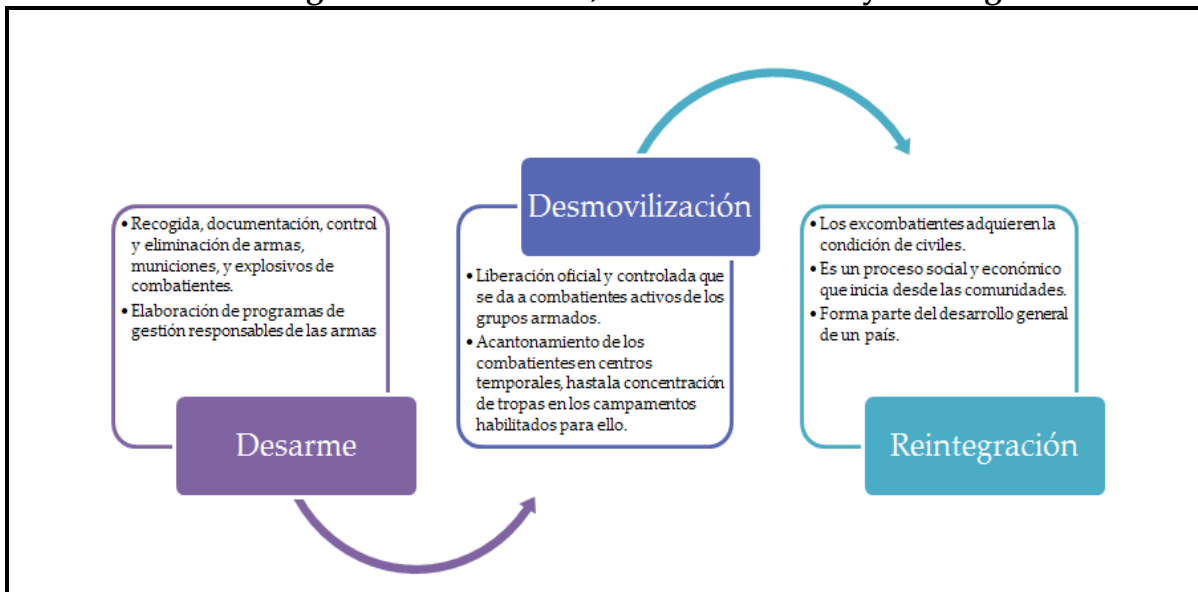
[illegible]

Desmovilización

• Recogida, documentación, control y eliminación de armas, municiones, y explosivos de combatientes.
• Elaboración de programas de gestión responsables de las armas

Desarme

• Liberación oficial y controlada que se da a combatientes activos de los grupos armados.
• Acantonamiento de los combatientes en centros temporales, hasta la concentración de tropas en los campamentos habilitados para ello.

• Los excombatientes adquieren la condición de civiles.
• Es un proceso social y económico que inicia desde las comunidades.
• Forma parte del desarrollo general de un país.

Reintegración